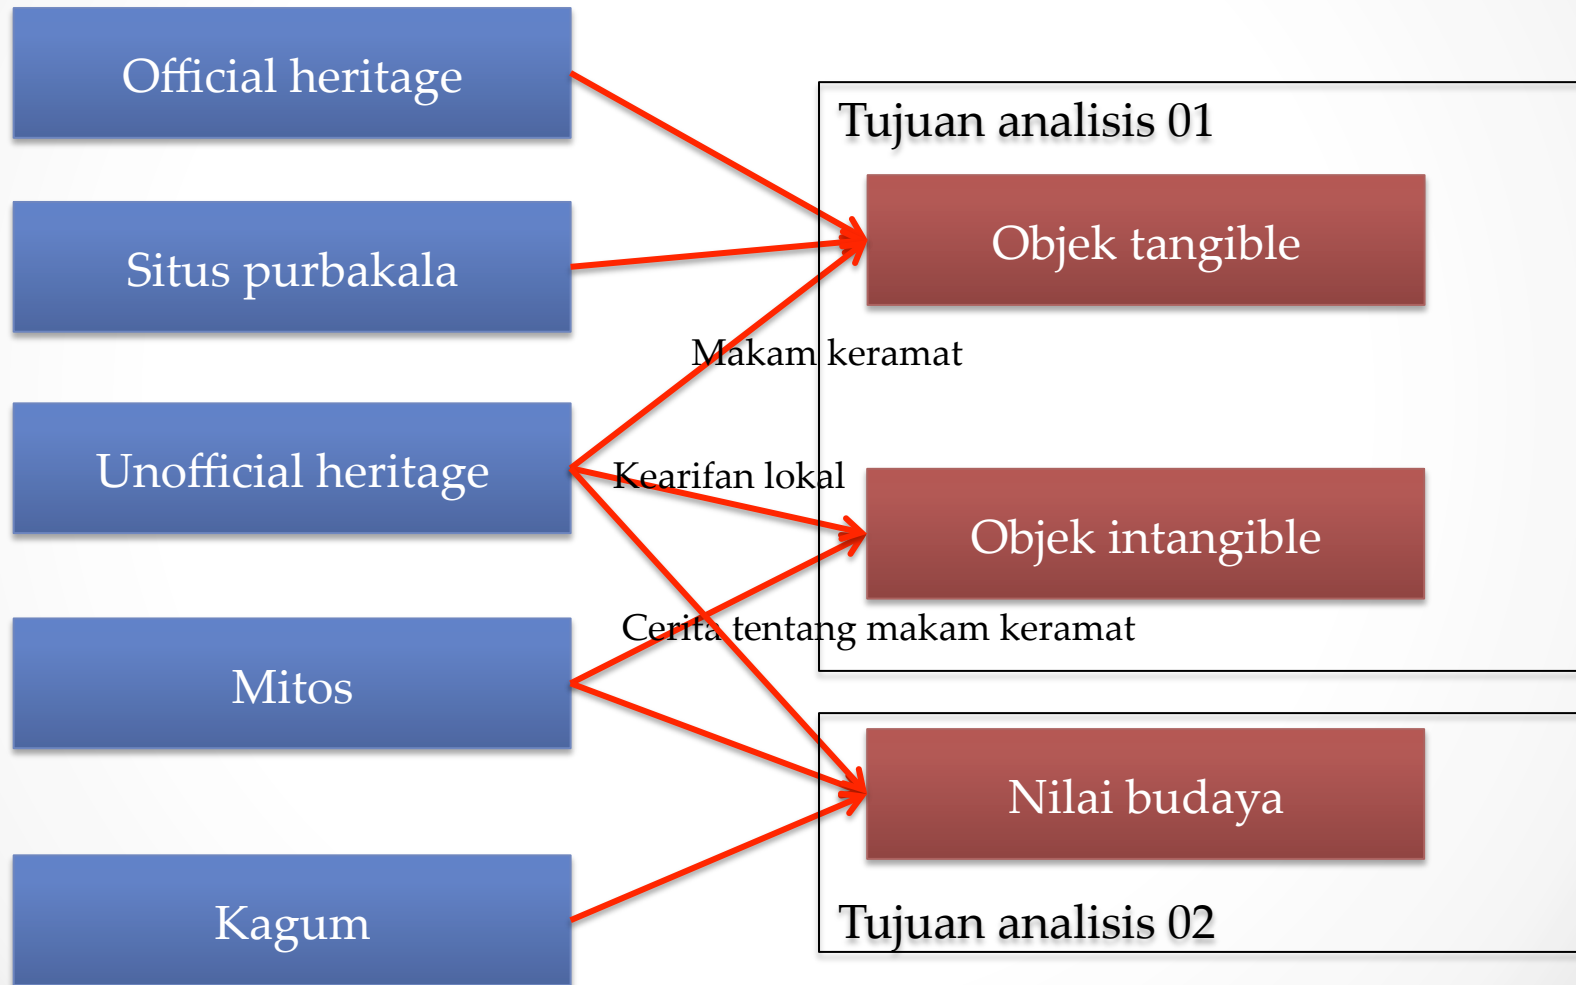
Official heritage

Situs purbakala

Unofficial heritage

Mitos

Kagum

Tujuan analisis 01

Objek tangible

Makam keramat

Kearifan lokal

Objek intangible

Cerita tentang makam keramat

Nilai budaya

Tujuan analisis 02